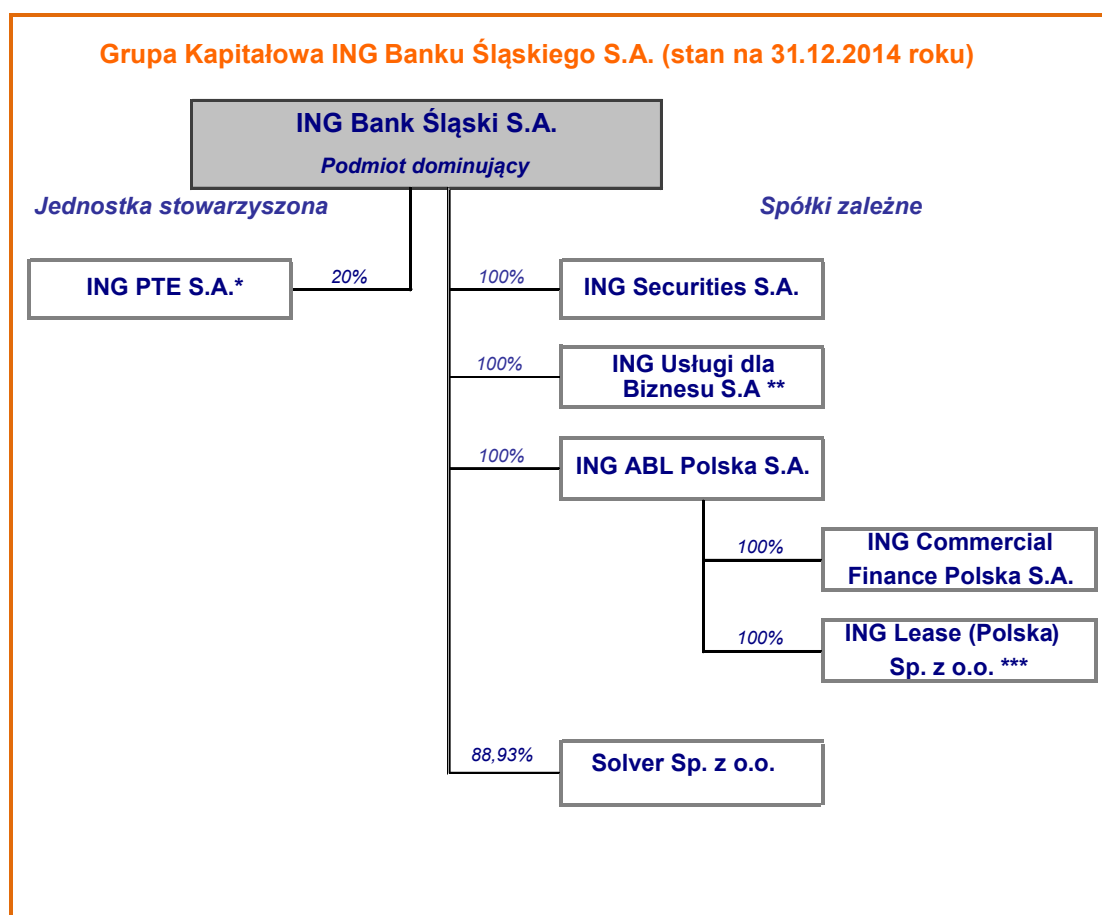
Grupa Kapitałowa ING Banku Śląskiego S.A. (stan na 31.12.2014 roku)

ING Bank Śląski S.A.
Podmiot dominujący

Jednostka stowarzyszona

Spółki zależne

20%
ING PTE S.A.*

100%
ING Securities S.A.

100%
ING Usługi dla Biznesu S.A **

100%
ING ABL Polska S.A.

100%
ING Commercial Finance Polska S.A.

100%
ING Lease (Polska) Sp. z o.o. ***

88,93%
Solver Sp. z o.o.